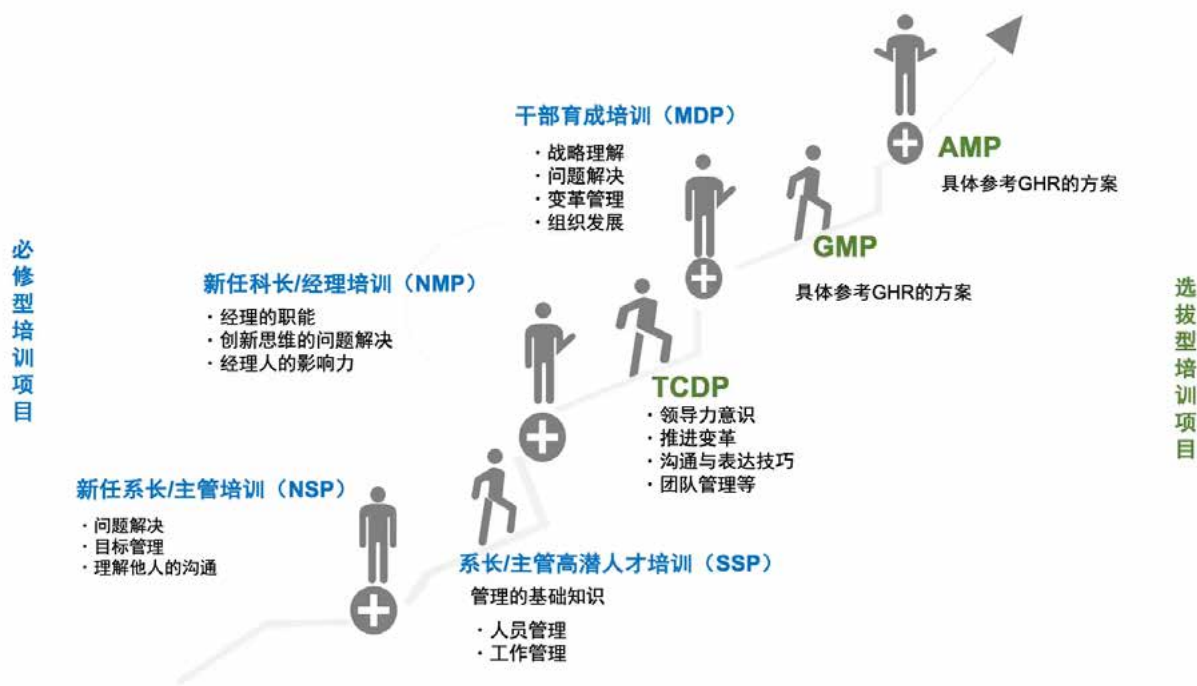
必修型培训项目

干部育成培训（MDP）
・战略理解
・问题解决
・变革管理
・组织发展

AMP
具体参考GHR的方案

GMP
具体参考GHR的方案

新任科长/经理培训（NMP）
・经理的职能
・创新思维的问题解决
・经理人的影响力

TCDP
・领导力意识
・推进变革
・沟通与表达技巧
・团队管理等

新任系长/主管培训（NSP）
・问题解决
・目标管理
・理解他人的沟通

系长/主管高潜人才培训（SSP）
管理的基础知识
・人员管理
・工作管理

选拔型培训项目